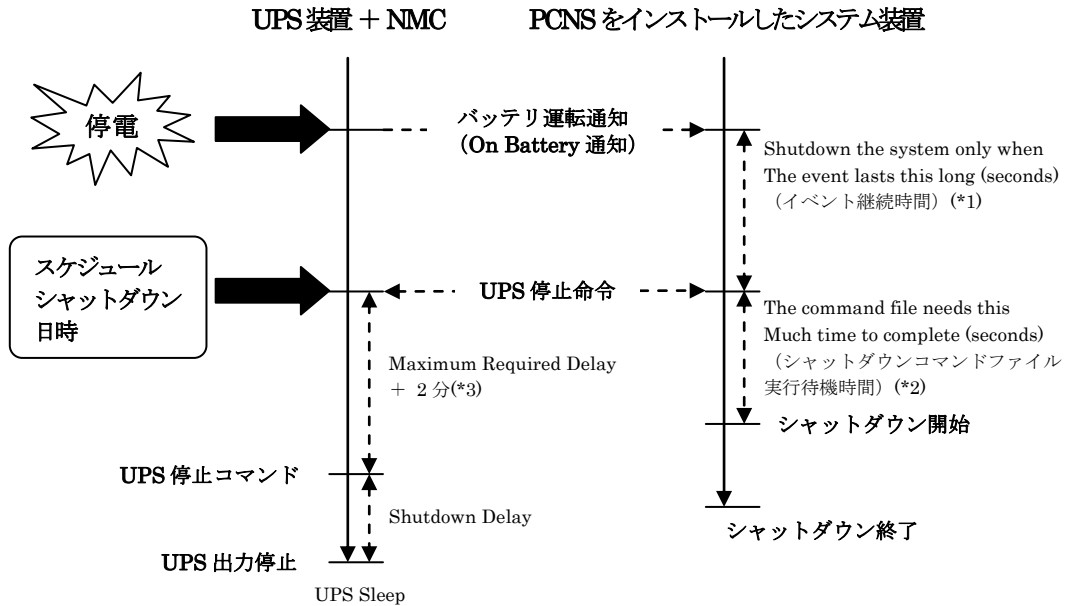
UPS 装置＋NMC

PCNS をインストールしたシステム装置

停電

バッテリ運転通知
（On Battery 通知）

Shutdown the system only when
The event lasts this long (seconds)
（イベント継続時間）(*1)

スケジュール
シャットダウン
日時

UPS 停止命令

The command file needs this
Much time to complete (seconds)
（シャットダウンコマンドファイル実行待機時間）(*2)

Maximum Required Delay
＋ 2 分(*3)

シャットダウン開始

UPS 停止コマンド

Shutdown Delay

シャットダウン終了

UPS 出力停止

UPS Sleep